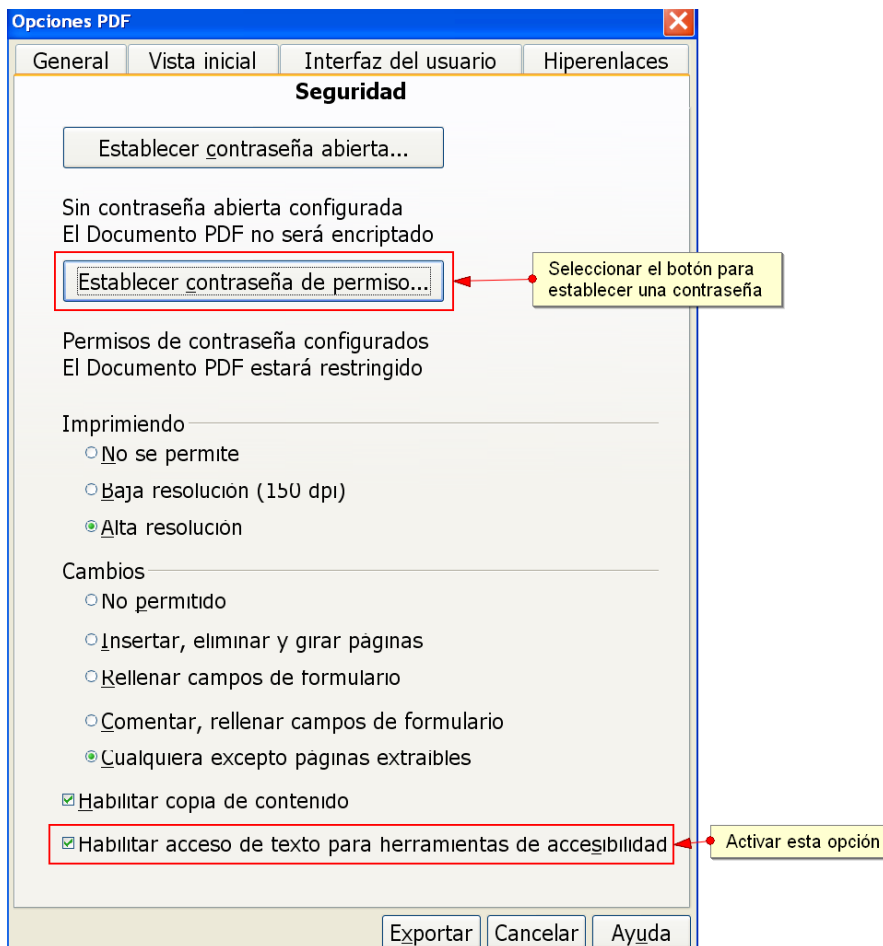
Opciones PDF

General | Vista inicial | Interfaz del usuario | Hiperenlaces

Seguridad

Establecer contraseña abierta...

Sin contraseña abierta configurada
El Documento PDF no será encriptado

Establecer contraseña de permiso...

Seleccionar el botón para establecer una contraseña

Permisos de contraseña configurados
El Documento PDF estará restringido

Imprimiendo
No se permite
Baja resolución (150 dpi)
Alta resolución

Cambios
No permitido
Insertar, eliminar y girar páginas
Rellenar campos de formulario
Comentar, rellenar campos de formulario
Cualquiera excepto páginas extraíbles

Habilitar copia de contenido

Habilitar acceso de texto para herramientas de accesibilidad

Activar esta opción

Exportar | Cancelar | Ayuda